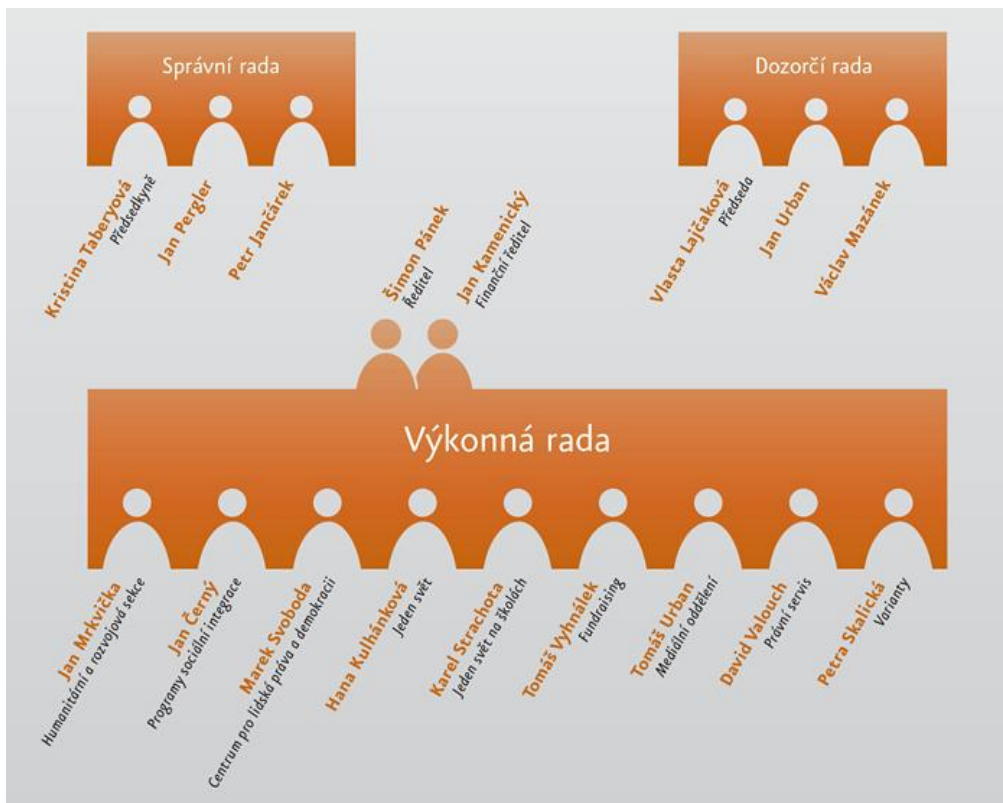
Správní rada

Kristina Taberyová
Předsedkyně

Jan Pergler

Petr Jančárek

Dozorčí rada

Vlasta Lajčaková
Předseda

Jan Urban

Václav Mazánek

Šimon Pánek
Ředitel

Jan Kamenický
Finanční ředitel

Výkonná rada

Jan Mrkvička
Humanitární a rozvojová sekce

Jan Černý
Programy sociální integrace

Marek Svoboda
Centrum pro lidská práva a demokracii

Hana Kulhánková
Jeden svět

Karel Strachota
Jeden svět na školách

Tomáš Vyhnálek
Fundraising

Tomáš Urban
Mediální oddělení

David Valouch
Právní servis

Petra Skalická
Varianty